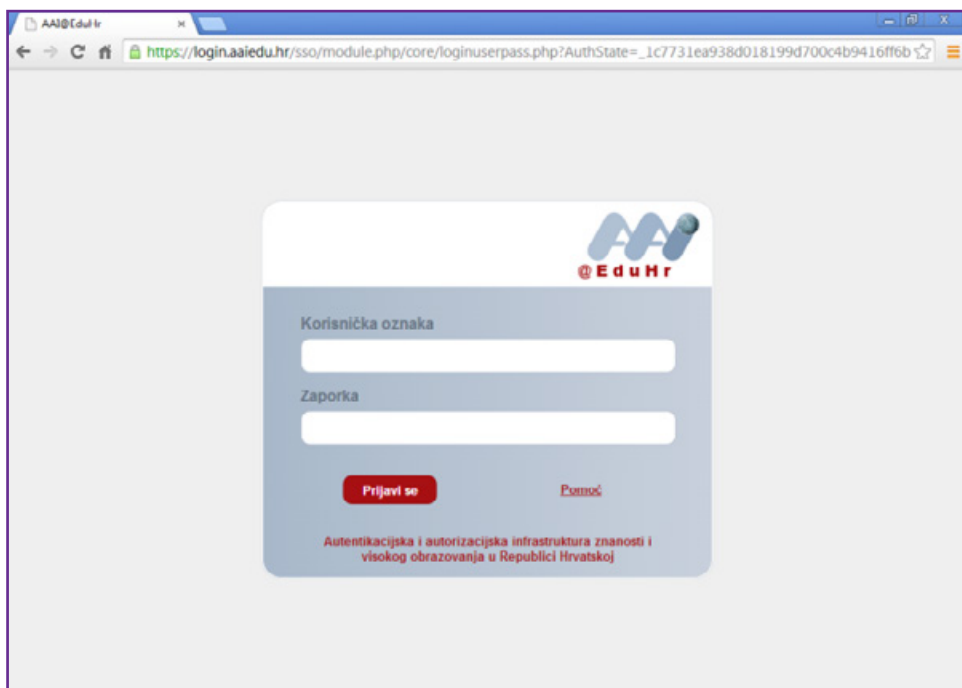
AAI@EduHr
https://login.aaiedu.hr/sso/module.php/core/loginuserpass.php?AuthState=_1c7731ea938d018199d700c4b9416ff6b

AAI
@EduHr

Korisnička oznaka

Zaporka

Prijavi se

Pomoć

Autentikacijska i autorizacijska infrastruktura znanosti i visokog obrazovanja u Republici Hrvatskoj